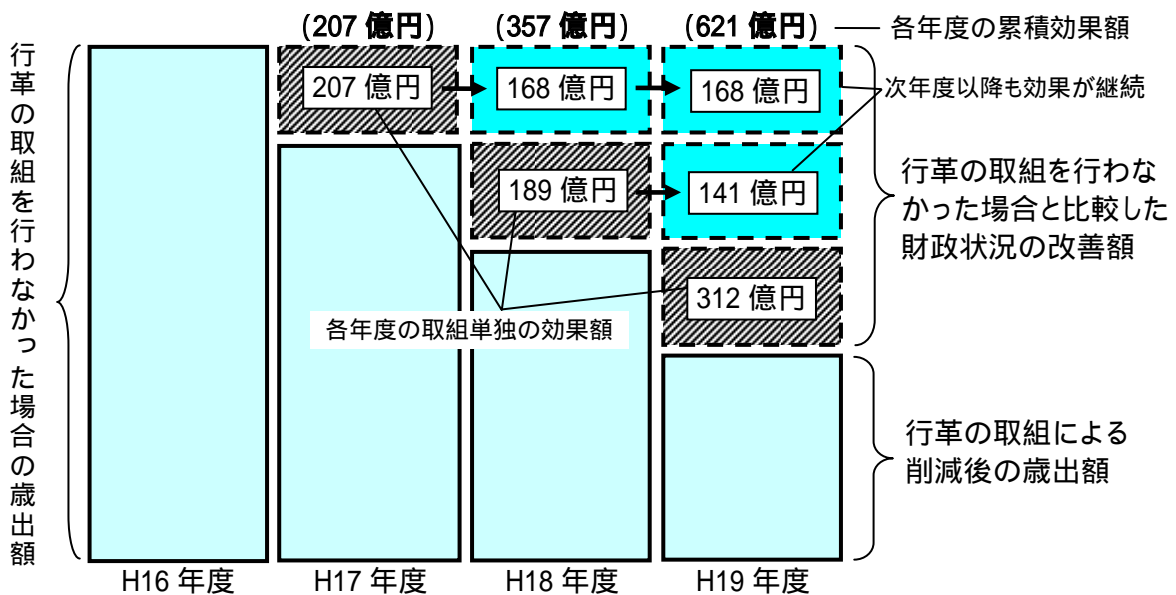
行革の取組を行わなかった場合の歳出額

(207 億円)　(357 億円)　(621 億円)　各年度の累積効果額

207 億円　168 億円　168 億円

次年度以降も効果が継続

189 億円　141 億円

行革の取組を行わなかった場合と比較した財政状況の改善額

312 億円

各年度の取組単独の効果額

行革の取組による削減後の歳出額

H16 年度　H17 年度　H18 年度　H19 年度